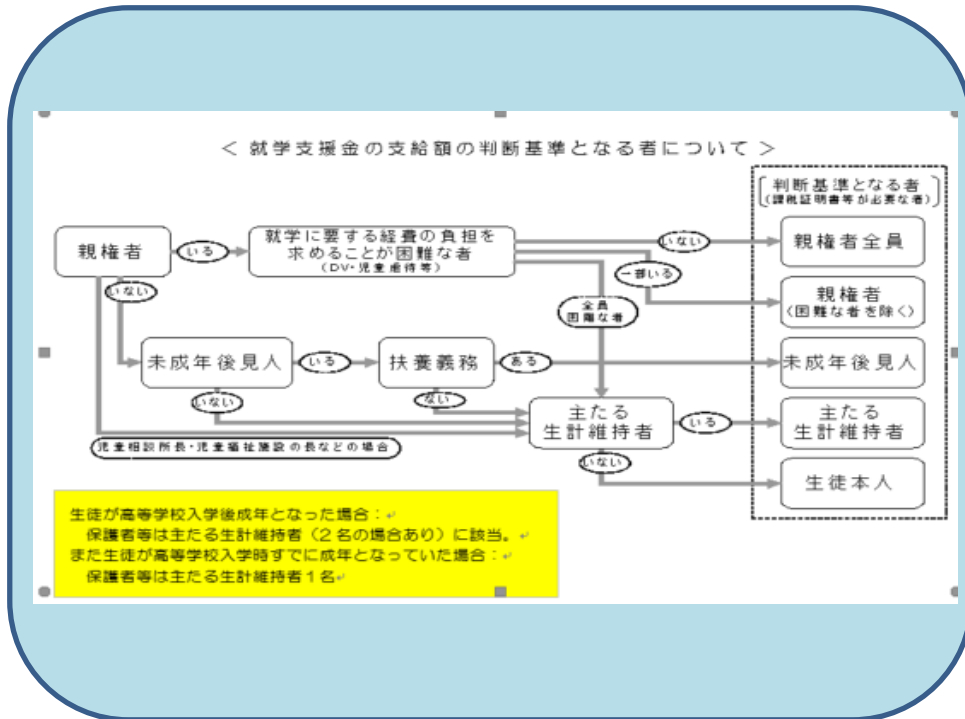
＜ 就学支援金の支給額の判断基準となる者について ＞

判断基準となる者
（課税証明書等が必要な者）

親権者

いる

就学に要する経費の負担を求めることが困難な者
（DV・児童虐待等）

いない

親権者全員

一部いる

親権者
（困難な者を除く）

いない

全員困難な者

未成年後見人

いる

扶養義務

ある

未成年後見人

いない

ない

主たる生計維持者

いる

主たる生計維持者

児童相談所長・児童福祉施設の長などの場合

いない

生徒本人

生徒が高等学校入学後成年となった場合：
保護者等は主たる生計維持者（２名の場合あり）に該当。
また生徒が高等学校入学時すでに成年となっていた場合：
保護者等は主たる生計維持者１名